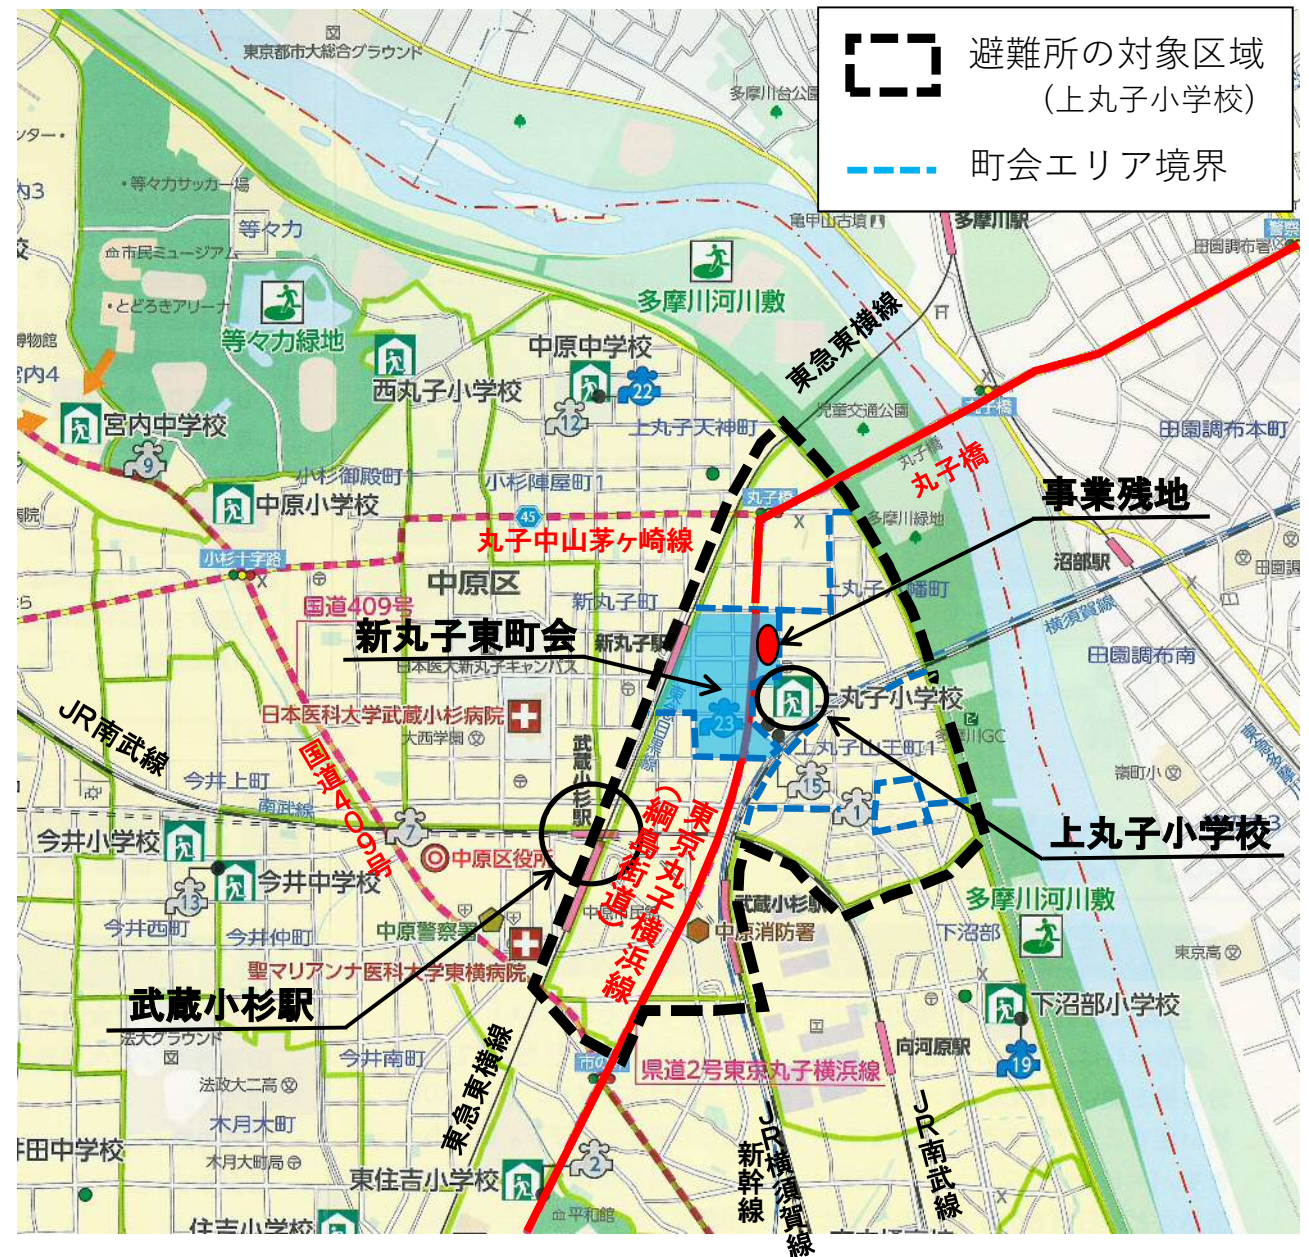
避難所の対象区域
(上丸子小学校)

町会エリア境界

東京都市大総合グラウンド
多摩川台公園
等々力サッカー場
等々力
市民ミュージアム
とどろきアリーナ
等々力緑地
宮内中学校
西丸子小学校
中原中学校
22
多摩川河川敷
亀甲山古墳
多摩川駅
田園調布
東急東横線
12
上丸子天神町
児童交通公園
丸子橋
田園調布本町
9
小杉御殿町
小杉陣屋町1
中原小学校
丸子橋
事業残地
45
多摩川緑地
丸子中山茅ヶ崎線
小杉十字路
中原区
上丸子八幡町
沼部駅
国道409号
新丸子町
横須賀線
新丸子東町会
新丸子駅
田園調布南
日本医大新丸子キャンパス
日本医科大学武蔵小杉病院
23
上丸子小学校
大西学園
上丸子山王町1
JR南武線
武蔵小杉駅
東京丸子横浜線
(綱島街道)
今井上町
南武線
15
嶺町小
1
国道409号
7
今井小学校
中原区役所
上丸子小学校
今井中学校
13
武蔵小杉駅
多摩川河川敷
今井西町
今井仲町
中原警察署
中原消防署
下沼部
聖マリアンナ医科大学東横病院
東京高
武蔵小杉駅
下沼部小学校
法大グラウンド
今井南町
向河原駅
19
市
県道2号東京丸子横浜線
法政大二高
東急東横線
木月大町
JR横須賀線
JR南武線
新幹線
井田中学校
木月大町
2
東住吉小学校
平和館
住吉小学校